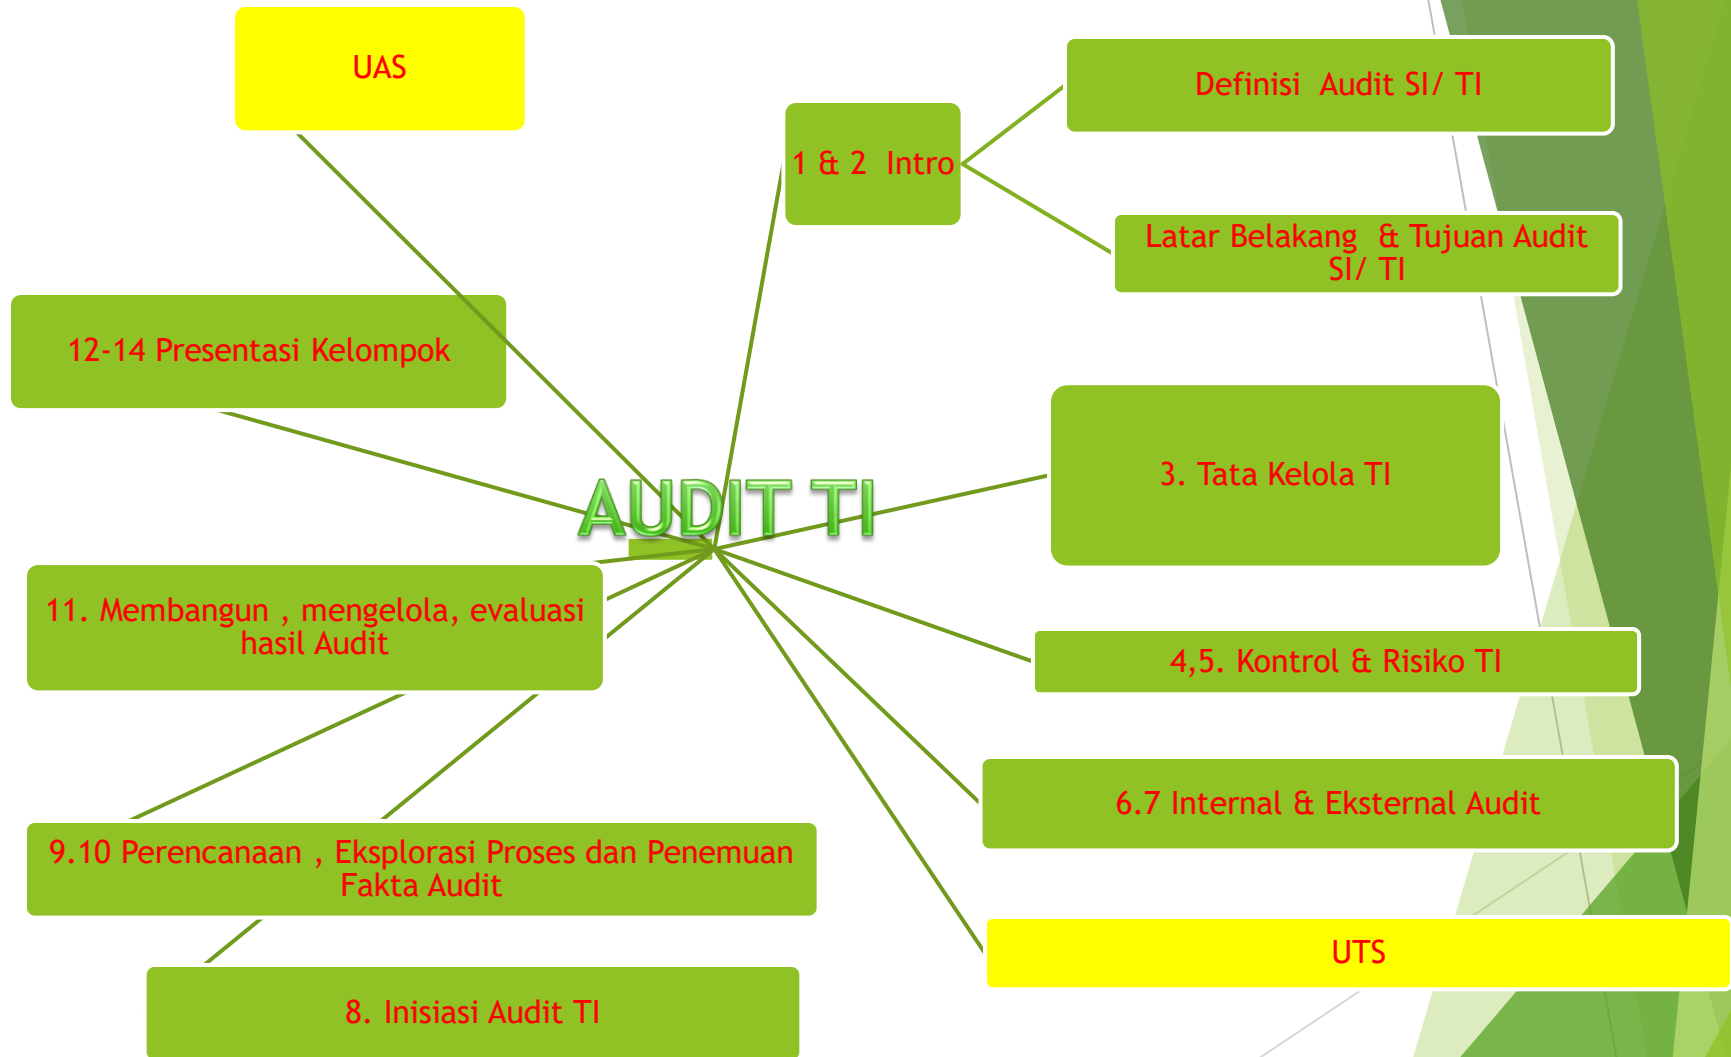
UAS

1 & 2 Intro

Definisi Audit SI/ TI

Latar Belakang & Tujuan Audit SI/ TI

12-14 Presentasi Kelompok

AUDIT TI

3. Tata Kelola TI

11. Membangun , mengelola, evaluasi hasil Audit

4,5. Kontrol & Risiko TI

6.7 Internal & Eksternal Audit

9.10 Perencanaan , Eksplorasi Proses dan Penemuan Fakta Audit

UTS

8. Inisiasi Audit TI